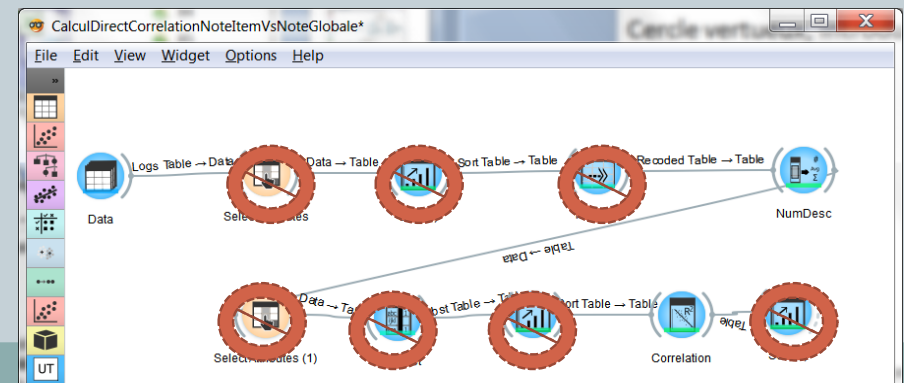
CalculDirectCorrelationNoteItemVsNoteGlobale*

Cercle vertueu

File Edit View Widget Options Help

Data

Logs Table → Data

Select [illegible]tes

Data → Table

Sort Table → Table

Recoded Table → Table

NumDesc

Table → Data

Data → Ta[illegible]

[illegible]bst Table → Ta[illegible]

Sort Table → Table

Table

Select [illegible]tes (1)

Correlation

UT